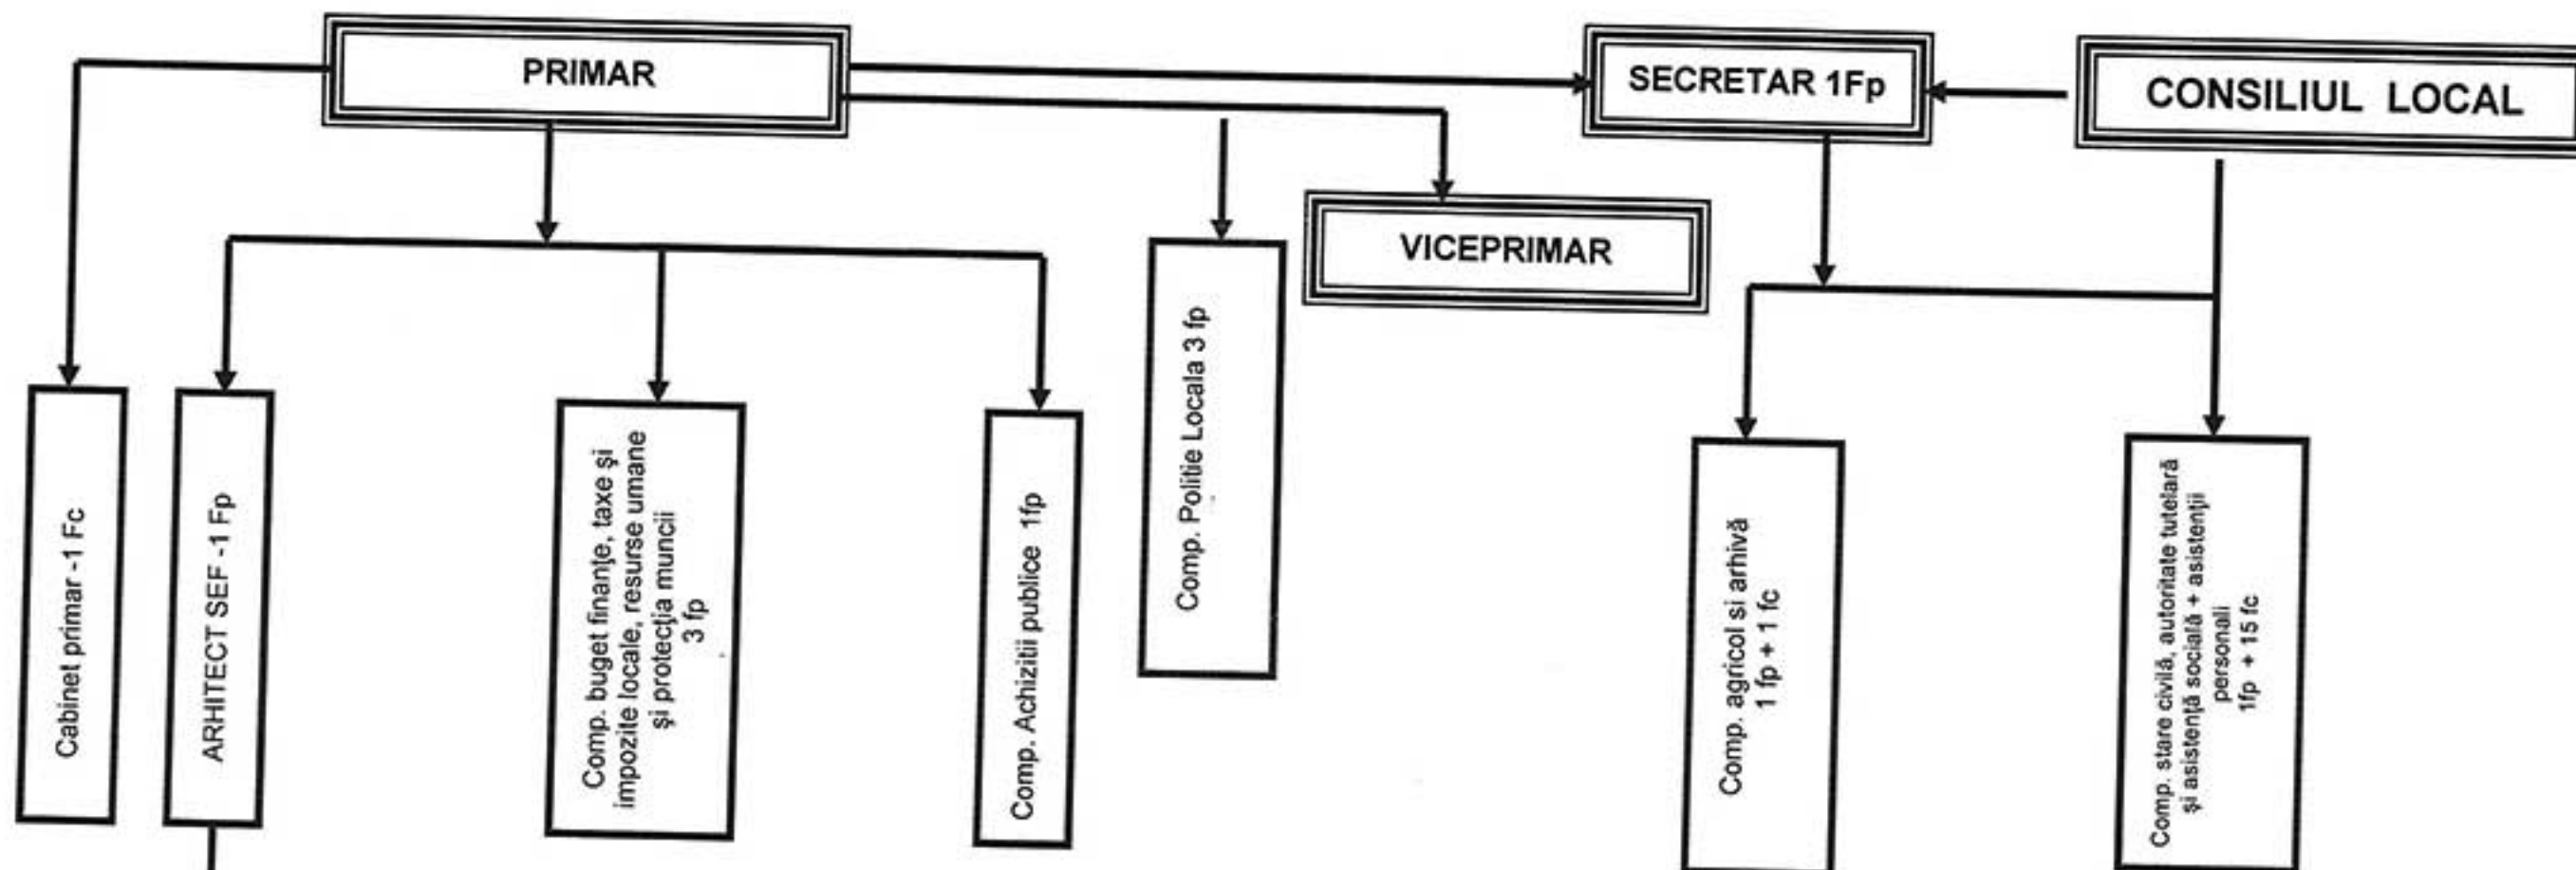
PRIMAR

SECRETAR 1Fp

CONSILIUL LOCAL

VICEPRIMAR

Cabinet primar -1 Fc

ARHITECT SEF -1 Fp

Comp. buget finanțe, taxe și impozite locale, resurse umane și protecția muncii 3 fp

Comp. Achizitii publice 1fp

Comp. Politie Locala 3 fp

Comp. agricol si arhivă 1 fp + 1 fc

Comp. stare civilă, autoritate tutelară și asistență socială + asistenții personali 1fp + 15 fc